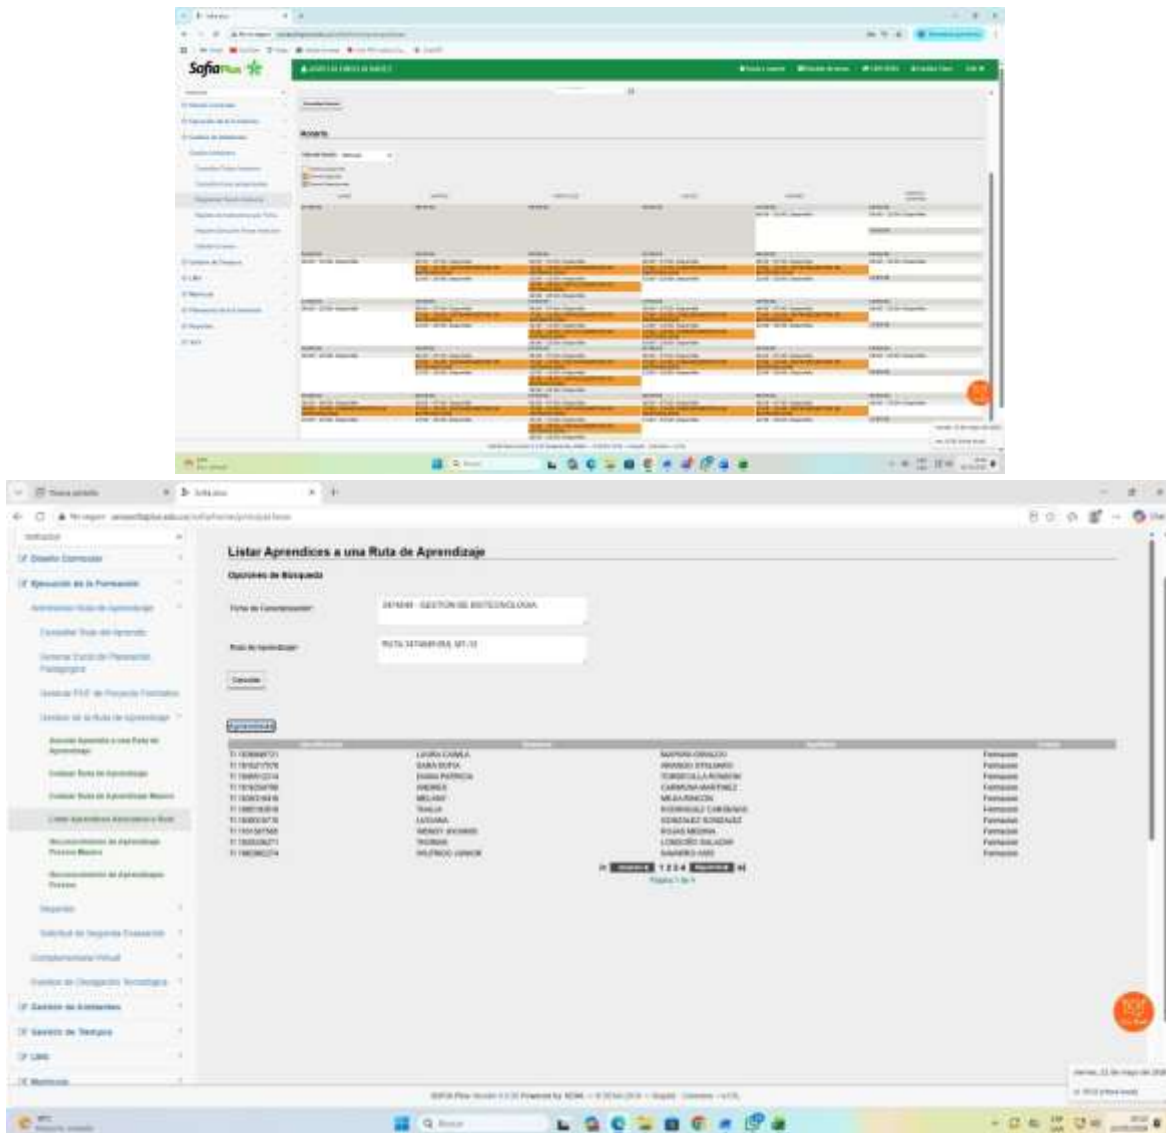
SofiaPlus

Horario

Listar Aprendices a una Ruta de Aprendizaje

Opciones de Búsqueda

Ficha de Caracterización*: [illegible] - GESTION DE BIOTECNOLOGIA

Ruta de Aprendizaje*: RUTA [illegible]

Consultar

| | | | |
|---|---|---|---|
| TI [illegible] | LAURA CAMILA | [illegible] | Formación |
| TI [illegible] | SARA SOFIA | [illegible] | Formación |
| TI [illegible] | DIANA PATRICIA | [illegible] | Formación |
| TI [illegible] | ANDRES | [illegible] | Formación |
| TI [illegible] | MELANY | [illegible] | Formación |
| TI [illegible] | THALIA | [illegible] | Formación |
| TI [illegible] | LUCIANA | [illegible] | Formación |
| TI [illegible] | WENDY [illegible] | ROJAS MEDINA | Formación |
| TI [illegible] | THOMAS | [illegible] | Formación |
| TI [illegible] | WILFRIDO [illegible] | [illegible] | Formación |

1 2 3 4

Página 1 de 4